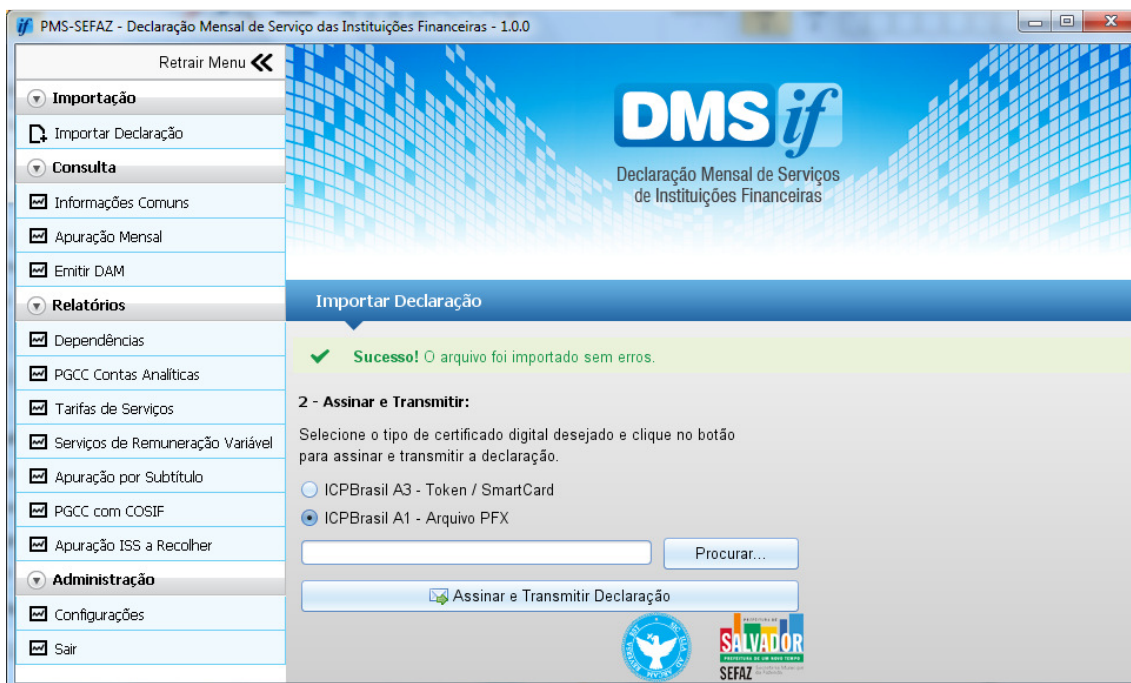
PMS-SEFAZ - Declaração Mensal de Serviço das Instituições Financeiras - 1.0.0

Retrair Menu

Importação

Importar Declaração

Consulta

Informações Comuns

Apuração Mensal

Emitir DAM

Relatórios

Dependências

PGCC Contas Analíticas

Tarifas de Serviços

Serviços de Remuneração Variável

Apuração por Subtítulo

PGCC com COSIF

Apuração ISS a Recolher

Administração

Configurações

Sair

DMS if

Declaração Mensal de Serviços de Instituições Financeiras

Importar Declaração

Sucesso! O arquivo foi importado sem erros.

2 - Assinar e Transmitir:

Selecione o tipo de certificado digital desejado e clique no botão para assinar e transmitir a declaração.

ICPBrasil A3 - Token / SmartCard

ICPBrasil A1 - Arquivo PFX

Procurar...

Assinar e Transmitir Declaração

SALVADOR

SEFAZ